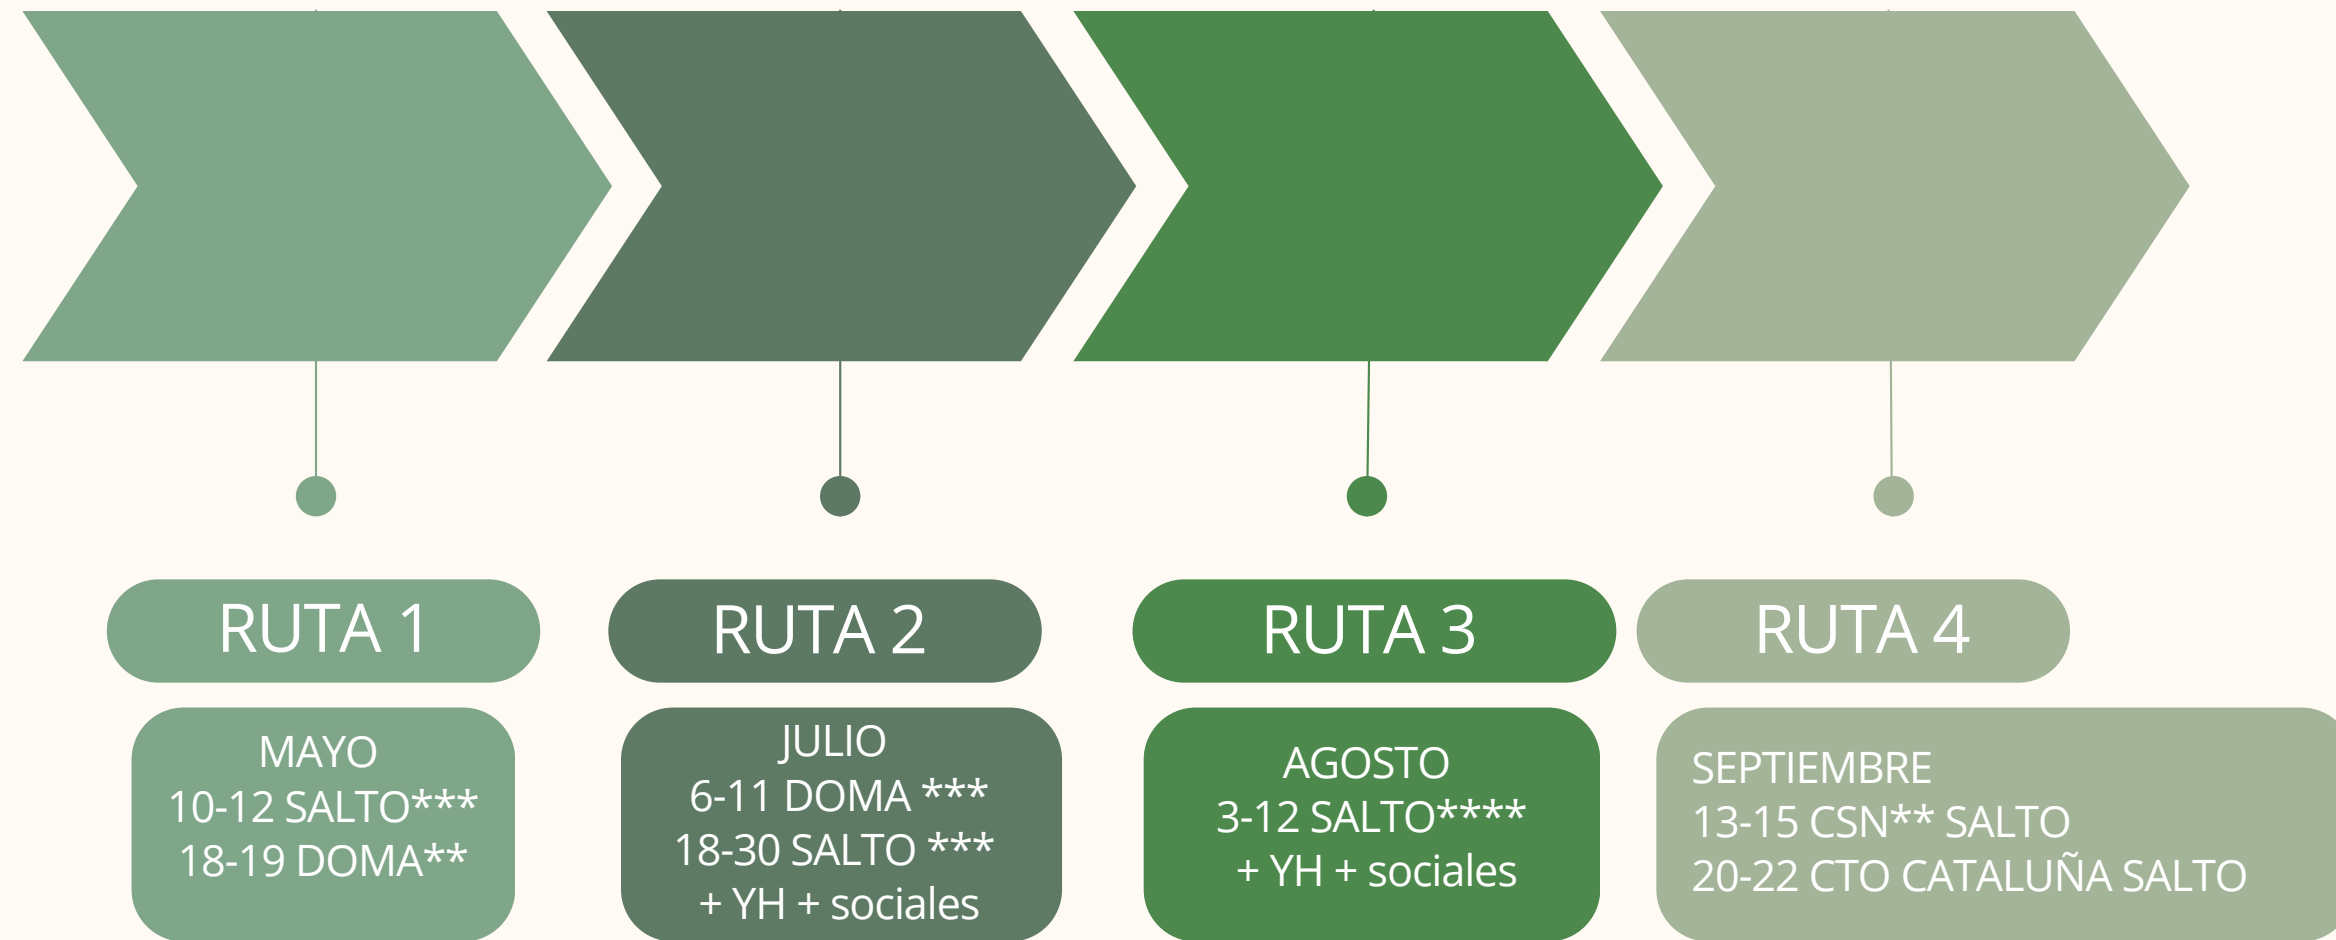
RUTA 1

MAYO
10-12 SALTO***
18-19 DOMA**

RUTA 2

JULIO
6-11 DOMA ***
18-30 SALTO ***
+ YH + sociales

RUTA 3

AGOSTO
3-12 SALTO****
+ YH + sociales

RUTA 4

SEPTIEMBRE
13-15 CSN** SALTO
20-22 CTO CATALUÑA SALTO